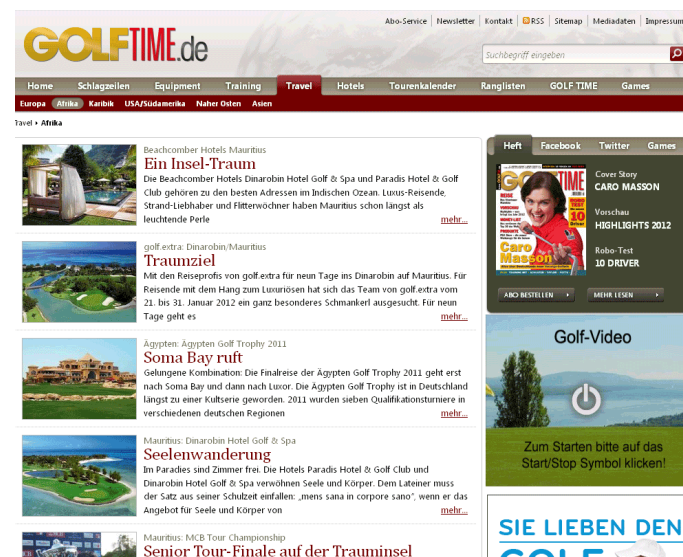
GOLFTIME.de

Abo-Service | Newsletter | Kontakt | RSS | Sitemap | Mediadaten | Impressum

Suchbegriff eingeben

Home | Schlagzeilen | Equipment | Training | Travel | Hotels | Tourenkalender | Ranglisten | GOLF TIME | Games

Europa | Afrika | Karibik | USA/Südamerika | Naher Osten | Asien

Travel ▸ Afrika

Beachcomber Hotels Mauritius
Ein Insel-Traum
Die Beachcomber Hotels Dinarobin Hotel Golf & Spa und Paradis Hotel & Golf Club gehören zu den besten Adressen im Indischen Ozean. Luxus-Reisende, Strand-Liebhaber und Flitterwöchner haben Mauritius schon längst als leuchtende Perle
mehr...

golf.extra: Dinarobin/Mauritius
Traumziel
Mit den Reiseprofis von golf.extra für neun Tage ins Dinarobin auf Mauritius. Für Reisende mit dem Hang zum Luxuriösen hat sich das Team von golf.extra vom 21. bis 31. Januar 2012 ein ganz besonderes Schmankerl ausgesucht. Für neun Tage geht es
mehr...

Ägypten: Ägypten Golf Trophy 2011
Soma Bay ruft
Gelungene Kombination: Die Finalreise der Ägypten Golf Trophy 2011 geht erst nach Soma Bay und dann nach Luxor. Die Ägypten Golf Trophy ist in Deutschland längst zu einer Kultserie geworden. 2011 wurden sieben Qualifikationsturniere in verschiedenen deutschen Regionen
mehr...

Mauritius: Dinarobin Hotel Golf & Spa
Seelenwanderung
Im Paradies sind Zimmer frei. Die Hotels Paradis Hotel & Golf Club und Dinarobin Hotel Golf & Spa verwöhnen Seele und Körper. Dem Lateiner muss der Satz aus seiner Schulzeit einfallen: „mens sana in corpore sano", wenn er das Angebot für Seele und Körper von
mehr...

Mauritius: MCB Tour Championship
Senior Tour-Finale auf der Trauminsel

Heft | Facebook | Twitter | Games

GOLF TIME
Caro Masson
10

Cover Story
CARO MASSON
Vorschau
HIGHLIGHTS 2012
Robo-Test
10 DRIVER

ABO BESTELLEN ▸ | MEHR LESEN ▸

Golf-Video
Zum Starten bitte auf das Start/Stop Symbol klicken!

SIE LIEBEN DEN
GOLF